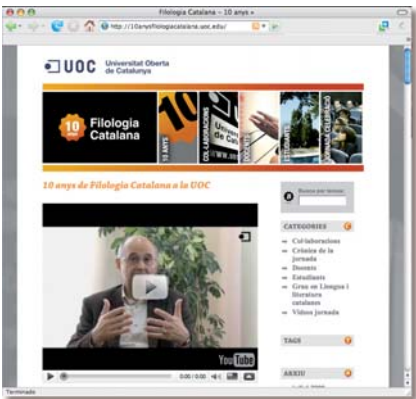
Filologia Catalana – 10 anys »

http://10anysfilologiacatalana.uoc.edu/

UOC Universitat Oberta de Catalunya

10 anys Filologia Catalana

10 ANYS

COL·LABORACIONS

DOCENTS

ESTUDIANTS

JORNADA CELEBRACIÓ

10 anys de Filologia Catalana a la UOC

Buscar per temes

CATEGORIES

Col·laboracions

Crònica de la jornada

Docents

Estudiants

Grau en Llengua i literatura catalanes

Vídeos jornada

TAGS

ARXIU

YouTube

0:00 / 0:00

Terminado